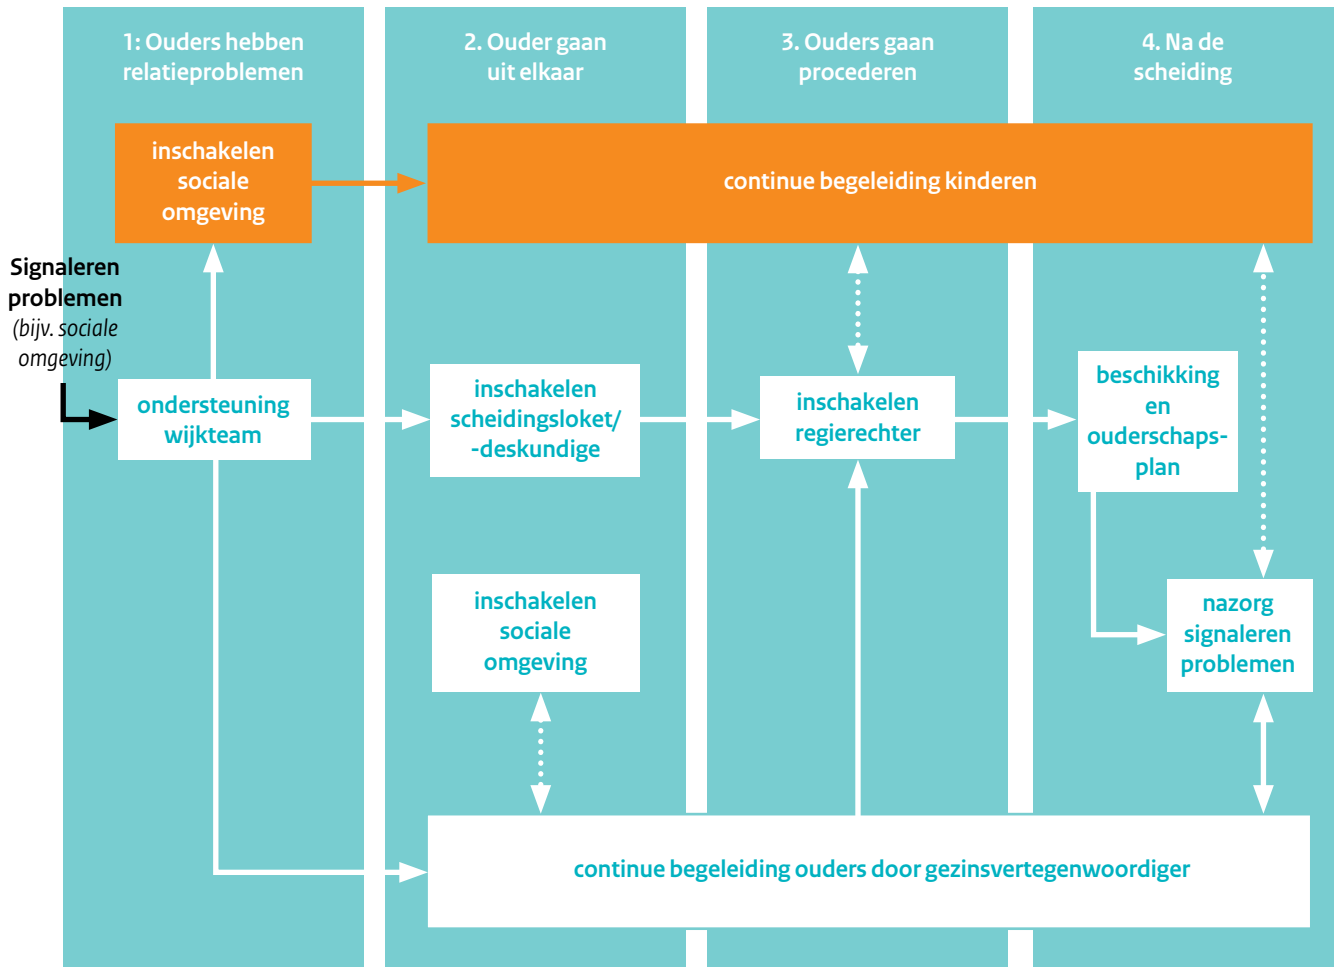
1: Ouders hebben relatieproblemen

2. Ouder gaan uit elkaar

3. Ouders gaan procederen

4. Na de scheiding

inschakelen sociale omgeving

continue begeleiding kinderen

Signaleren problemen
(bijv. sociale omgeving)

ondersteuning wijkteam

inschakelen scheidingsloket/ -deskundige

inschakelen regierechter

beschikking en ouderschapsplan

inschakelen sociale omgeving

nazorg signaleren problemen

continue begeleiding ouders door gezinsvertegenwoordiger